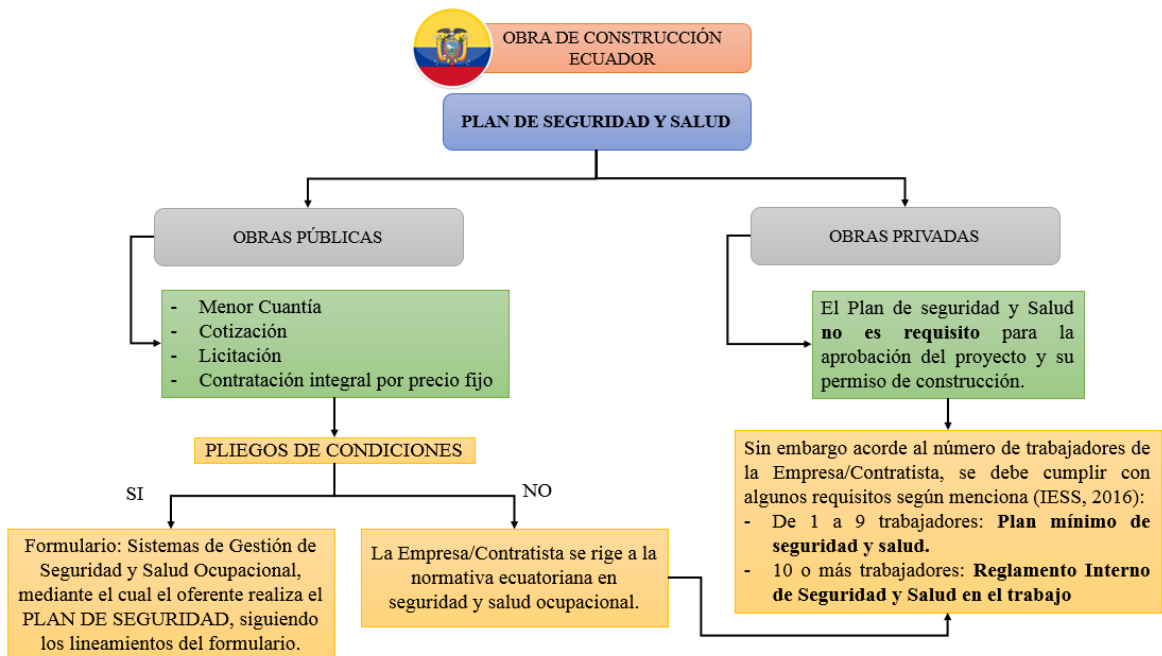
OBRA DE CONSTRUCCIÓN ECUADOR

PLAN DE SEGURIDAD Y SALUD

OBRAS PÚBLICAS

- Menor Cuantía
- Cotización
- Licitación
- Contratación integral por precio fijo

PLIEGOS DE CONDICIONES

SI

Formulario: Sistemas de Gestión de Seguridad y Salud Ocupacional, mediante el cual el oferente realiza el PLAN DE SEGURIDAD, siguiendo los lineamientos del formulario.

NO

La Empresa/Contratista se rige a la normativa ecuatoriana en seguridad y salud ocupacional.

OBRAS PRIVADAS

El Plan de seguridad y Salud **no es requisito** para la aprobación del proyecto y su permiso de construcción.

Sin embargo acorde al número de trabajadores de la Empresa/Contratista, se debe cumplir con algunos requisitos según menciona (IESS, 2016):
- De 1 a 9 trabajadores: **Plan mínimo de seguridad y salud.**
- 10 o más trabajadores: **Reglamento Interno de Seguridad y Salud en el trabajo**